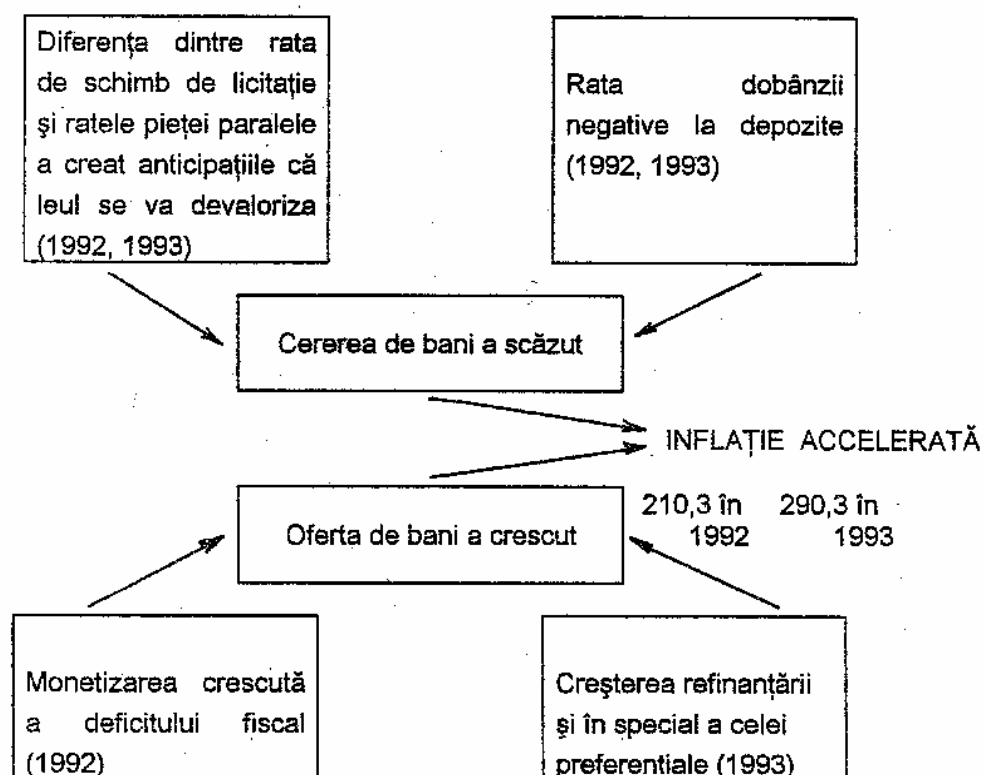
Diferența dintre rata de schimb de licitație și ratele pieței paralele a creat anticipațiile că leul se va devaloriza (1992, 1993)

Rata dobânzii negative la depozite (1992, 1993)

Cererea de bani a scăzut

INFLAȚIE ACCELERATĂ

210,3 în 1992

290,3 în 1993

Oferta de bani a crescut

Monetizarea crescută a deficitului fiscal (1992)

Creşterea refinanțării şi în special a celei preferentiale (1993)